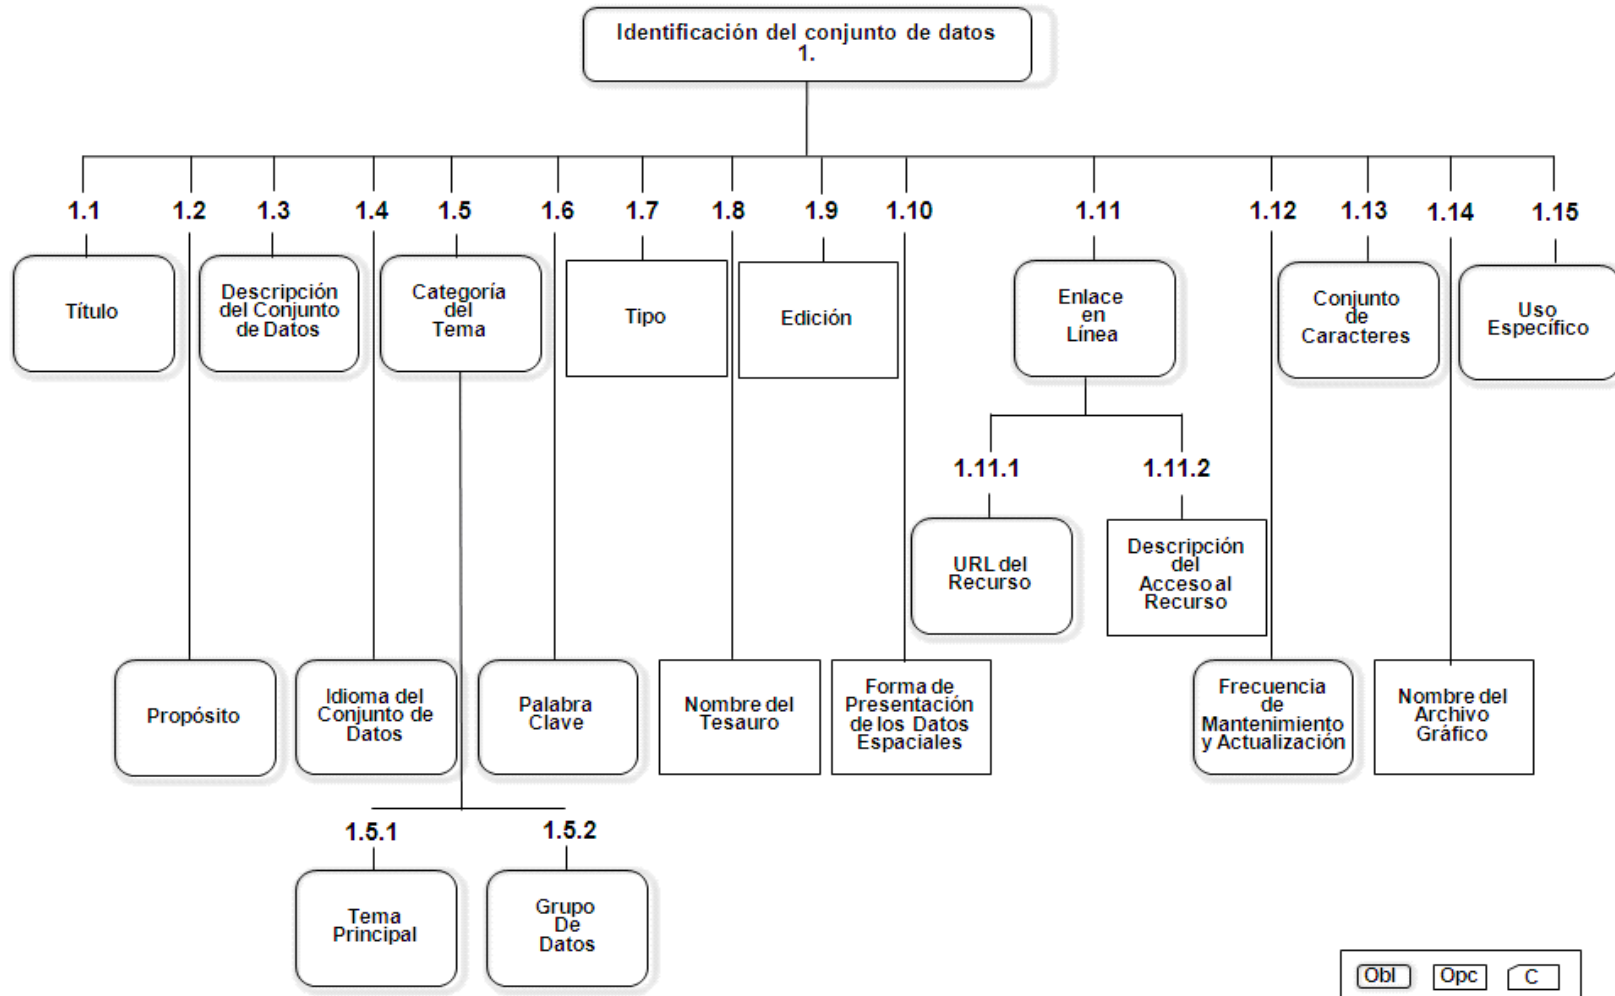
Identificación del conjunto de datos
1.

1.1
Título

1.2
Propósito

1.3
Descripción del Conjunto de Datos

1.4
Idioma del Conjunto de Datos

1.5
Categoría del Tema

1.5.1
Tema Principal

1.5.2
Grupo De Datos

1.6
Palabra Clave

1.7
Tipo

1.8
Nombre del Tesauro

1.9
Edición

1.10
Forma de Presentación de los Datos Espaciales

1.11
Enlace en Línea

1.11.1
URL del Recurso

1.11.2
Descripción del Acceso al Recurso

1.12
Frecuencia de Mantenimiento y Actualización

1.13
Conjunto de Caracteres

1.14
Nombre del Archivo Gráfico

1.15
Uso Específico

Obl
Opc
C